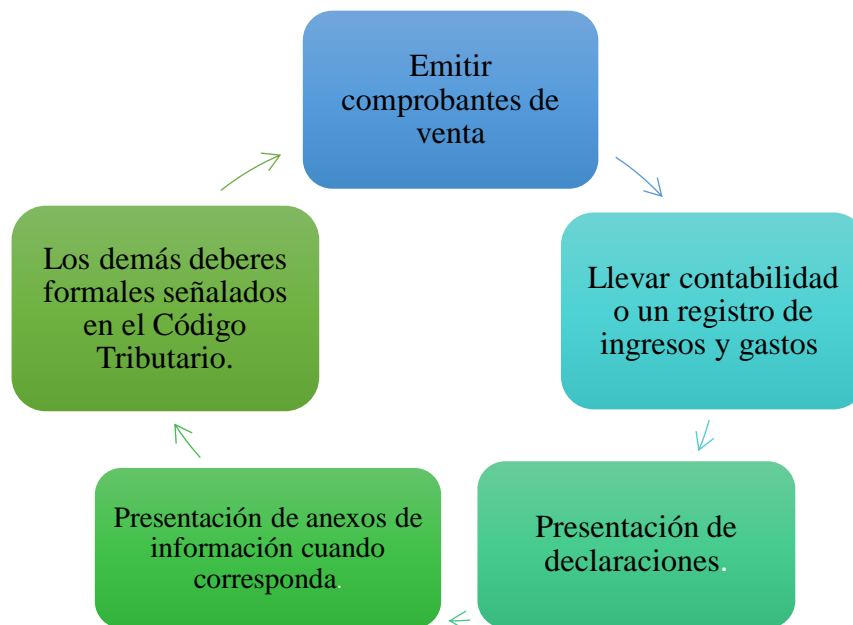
Emitir comprobantes de venta

Llevar contabilidad o un registro de ingresos y gastos

Presentación de declaraciones.

Presentación de anexos de información cuando corresponda.

Los demás deberes formales señalados en el Código Tributario.